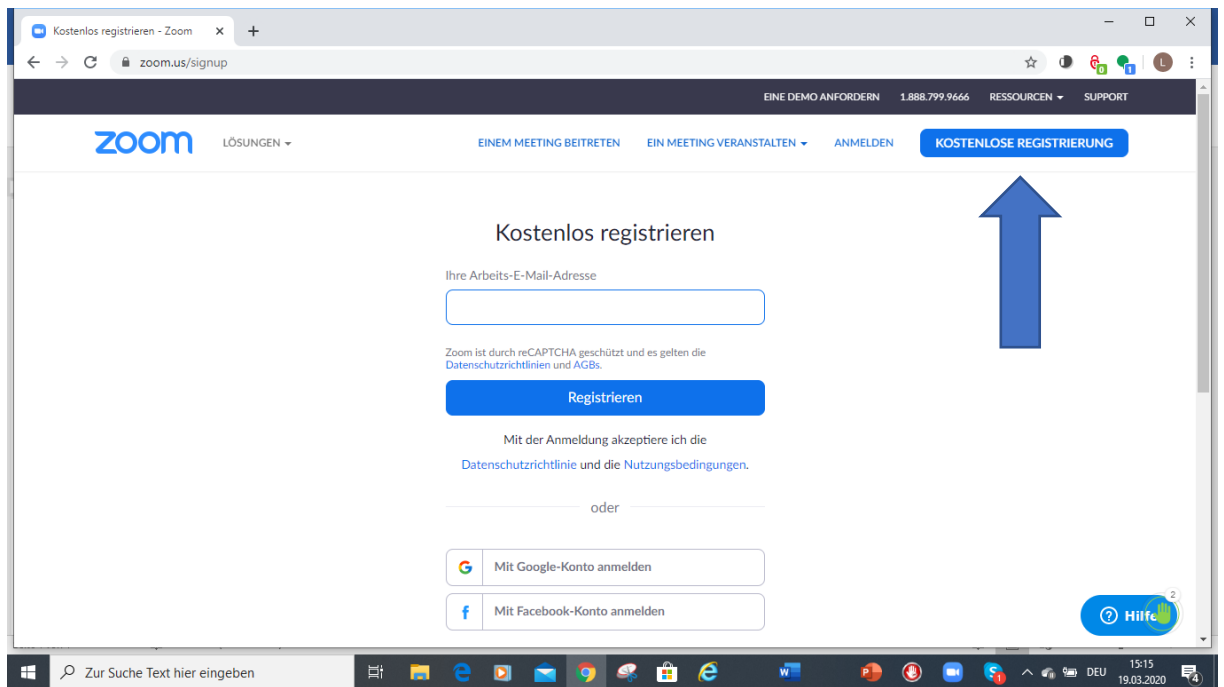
Kostenlos registrieren - Zoom ×
zoom.us/signup

EINE DEMO ANFORDERN 1.888.799.9666 RESSOURCEN SUPPORT

zoom LÖSUNGEN EINEM MEETING BEITRETEN EIN MEETING VERANSTALTEN ANMELDEN KOSTENLOSE REGISTRIERUNG

Kostenlos registrieren

Ihre Arbeits-E-Mail-Adresse

Zoom ist durch reCAPTCHA geschützt und es gelten die Datenschutzrichtlinien und AGBs.

Registrieren

Mit der Anmeldung akzeptiere ich die Datenschutzrichtlinie und die Nutzungsbedingungen.

oder

Mit Google-Konto anmelden

Mit Facebook-Konto anmelden

Hilfe

Zur Suche Text hier eingeben

DEU 15:15 19.03.2020